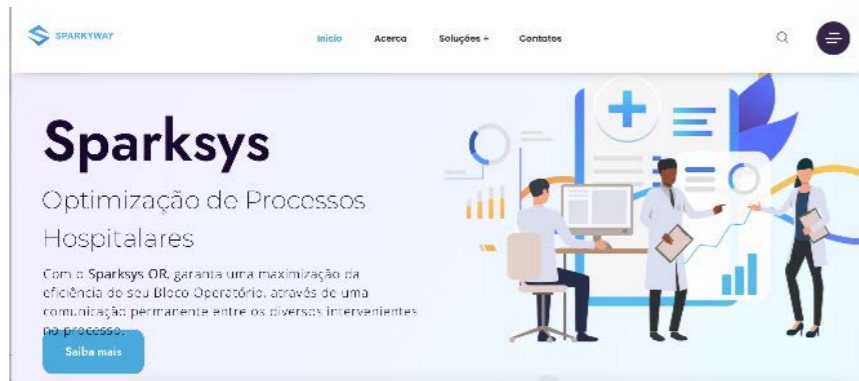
SPARKYWAY

Início Acerca Soluções + Contatos

Sparksys

Optimização de Processos Hospitalares

Com o Sparksys OR, garanta uma maximização da eficiência do seu Bloco Operatório, através de uma comunicação permanente entre os diversos intervenientes no processo.

Saiba mais